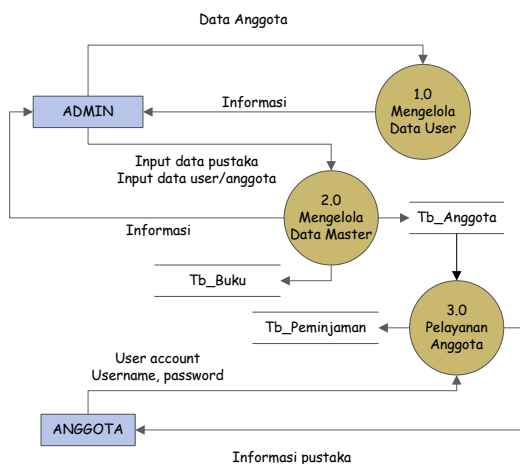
Data Anggota

1.0
Mengelola
Data User

ADMIN

Informasi

Input data pustaka
Input data user/anggota

2.0
Mengelola
Data Master

Tb_Anggota

Informasi

Tb_Buku

3.0
Pelayanan
Anggota

Tb_Peminjaman

User account
Username, password

ANGGOTA

Informasi pustaka